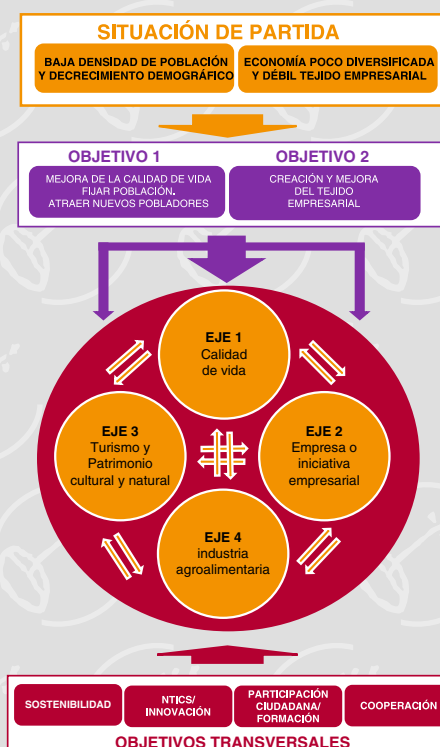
SITUACIÓN DE PARTIDA

BAJA DENSIDAD DE POBLACIÓN Y DECRECIMIENTO DEMOGRÁFICO

ECONOMÍA POCO DIVERSIFICADA Y DÉBIL TEJIDO EMPRESARIAL

OBJETIVO 1

MEJORA DE LA CALIDAD DE VIDA FIJAR POBLACIÓN. ATRAER NUEVOS POBLADORES

OBJETIVO 2

CREACIÓN Y MEJORA DEL TEJIDO EMPRESARIAL

EJE 1
Calidad de vida

EJE 3
Turismo y Patrimonio cultural y natural

EJE 2
Empresa o iniciativa empresarial

EJE 4
industria agroalimentaria

SOSTENIBILIDAD

NTICS/ INNOVACIÓN

PARTICIPACIÓN CIUDADANA/ FORMACIÓN

COOPERACIÓN

OBJETIVOS TRANSVERSALES